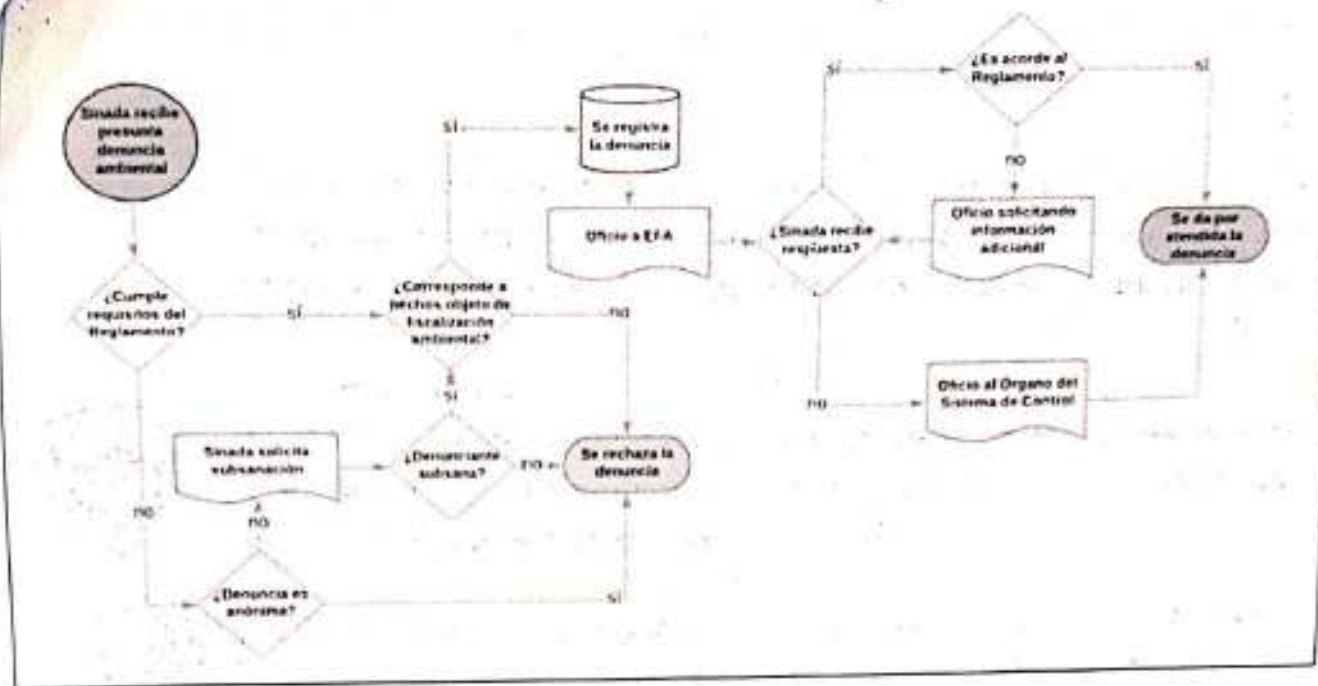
Sinada recibe presunta denuncia ambiental

¿Cumple requisitos del Reglamento?

sí

¿Corresponde a hechos objeto de fiscalización ambiental?

sí

Se registra la denuncia

Oficio a EFA

¿Sinada recibe respuesta?

sí

¿Es acorde al Reglamento?

sí

no

Oficio solicitando información adicional

Se da por atendida la denuncia

no

no

Oficio al Órgano del Sistema de Control

no

sí

Sinada solicita subsanación

¿Denunciante subsana?

no

Se rechaza la denuncia

no

no

¿Denuncia es anónima?

sí